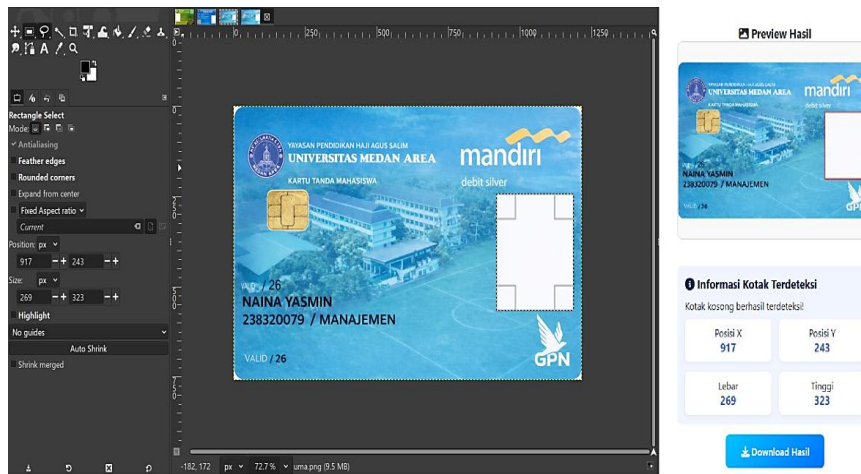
Rectangle Select
Mode:
Antialiasing
Feather edges
Rounded corners
Expand from center
Fixed Aspect ratio
Current
Position: px
917 243
Size: px
269 323
Highlight
No guides
Auto Shrink
Shrink merged

250 500 750 1000 1250

YAYASAN PENDIDIKAN HAJI AGUS SALIM
UNIVERSITAS MEDAN AREA
KARTU TANDA MAHASISWA
mandiri
debit silver
VALID / 26
NAINA YASMIN
238320079 / MANAJEMEN
VALID / 26
GPN

-182, 172 px 72.7 % uma.png (9.5 MB)

Preview Hasil

YAYASAN PENDIDIKAN HAJI AGUS SALIM
UNIVERSITAS MEDAN AREA
KARTU TANDA MAHASISWA
mandiri
debit silver
VALID / 26
NAINA YASMIN
238320079 / MANAJEMEN
VALID / 26

Informasi Kotak Terdeteksi
Kotak kosong berhasil terdeteksi!
Posisi X
917
Posisi Y
243
Lebar
269
Tinggi
323

Download Hasil